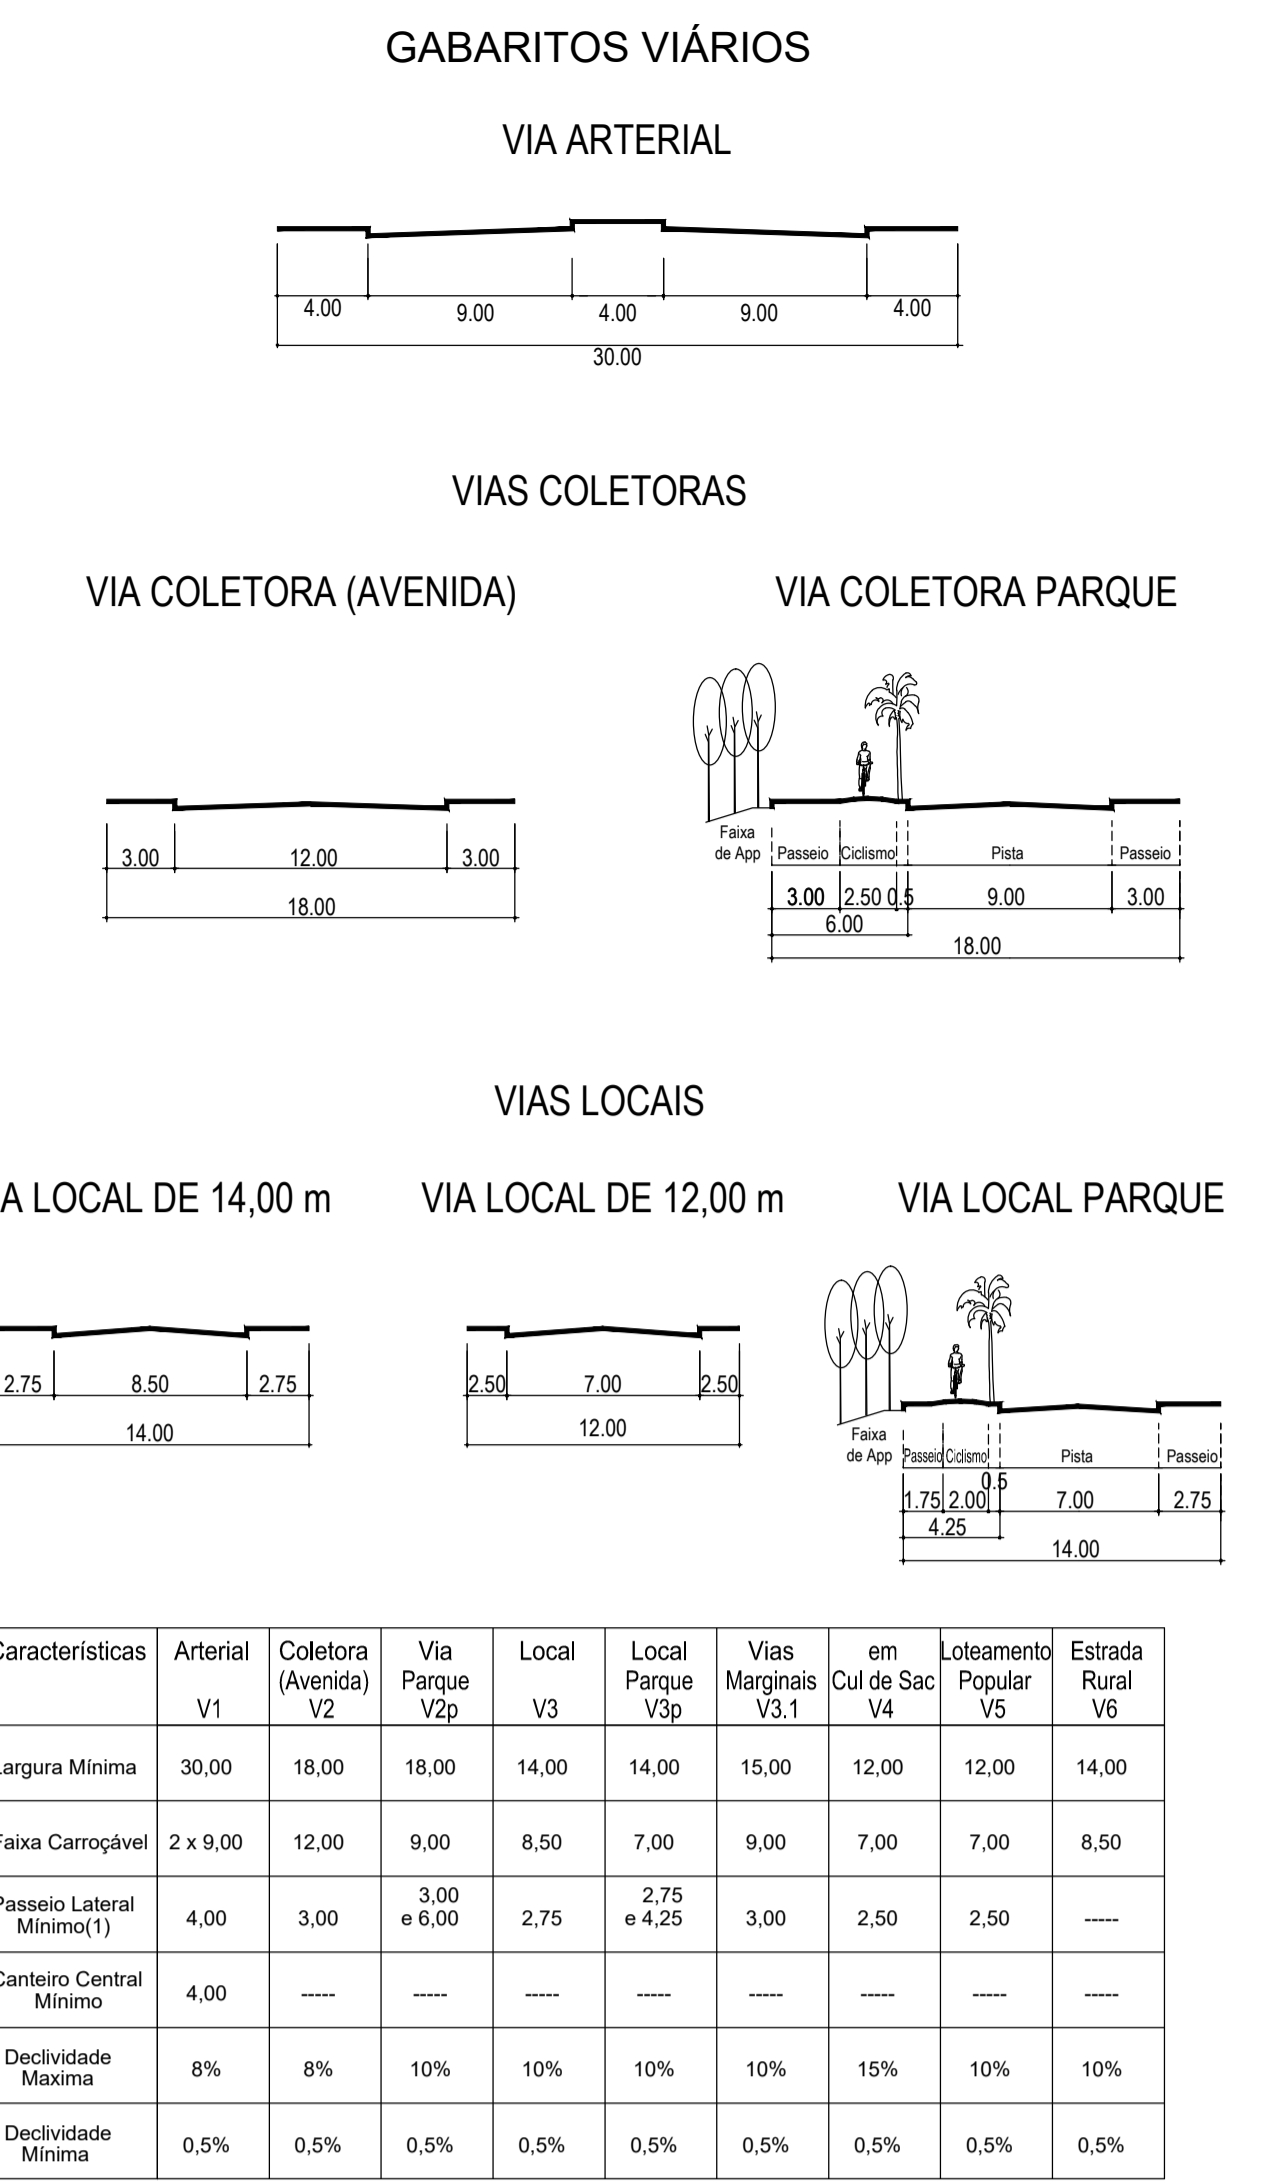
GABARITOS VIÁRIOS

VIA ARTERIAL

4.00 9.00 4.00 9.00 4.00
30.00

VIAS COLETORAS

VIA COLETORA (AVENIDA)

3.00 12.00 3.00
18.00

VIA COLETORA PARQUE

Faixa de App Passeio Ciclismo Pista Passeio
3.00 2.50 0.5 9.00 3.00
6.00
18.00

VIAS LOCAIS

A LOCAL DE 14,00 m

2.75 8.50 2.75
14.00

VIA LOCAL DE 12,00 m

2.50 7.00 2.50
12.00

VIA LOCAL PARQUE

Faixa de App Passeio Ciclismo Pista Passeio
0.5
1.75 2.00 7.00 2.75
4.25
14.00

| Características | Arterial V1 | Coletora (Avenida) V2 | Via Parque V2p | Local V3 | Local Parque V3p | Vias Marginais V3.1 | em Cul de Sac V4 | Loteamento Popular V5 | Estrada Rural V6 |
|---|---|---|---|---|---|---|---|---|---|
| Largura Mínima | 30,00 | 18,00 | 18,00 | 14,00 | 14,00 | 15,00 | 12,00 | 12,00 | 14,00 |
| Faixa Carroçável | 2 x 9,00 | 12,00 | 9,00 | 8,50 | 7,00 | 9,00 | 7,00 | 7,00 | 8,50 |
| Passeio Lateral Mínimo(1) | 4,00 | 3,00 | 3,00 e 6,00 | 2,75 | 2,75 e 4,25 | 3,00 | 2,50 | 2,50 | ----- |
| Canteiro Central Mínimo | 4,00 | ----- | ----- | ----- | ----- | ----- | ----- | ----- | ----- |
| Declividade Maxima | 8% | 8% | 10% | 10% | 10% | 10% | 15% | 10% | 10% |
| Declividade Mínima | 0,5% | 0,5% | 0,5% | 0,5% | 0,5% | 0,5% | 0,5% | 0,5% | 0,5% |